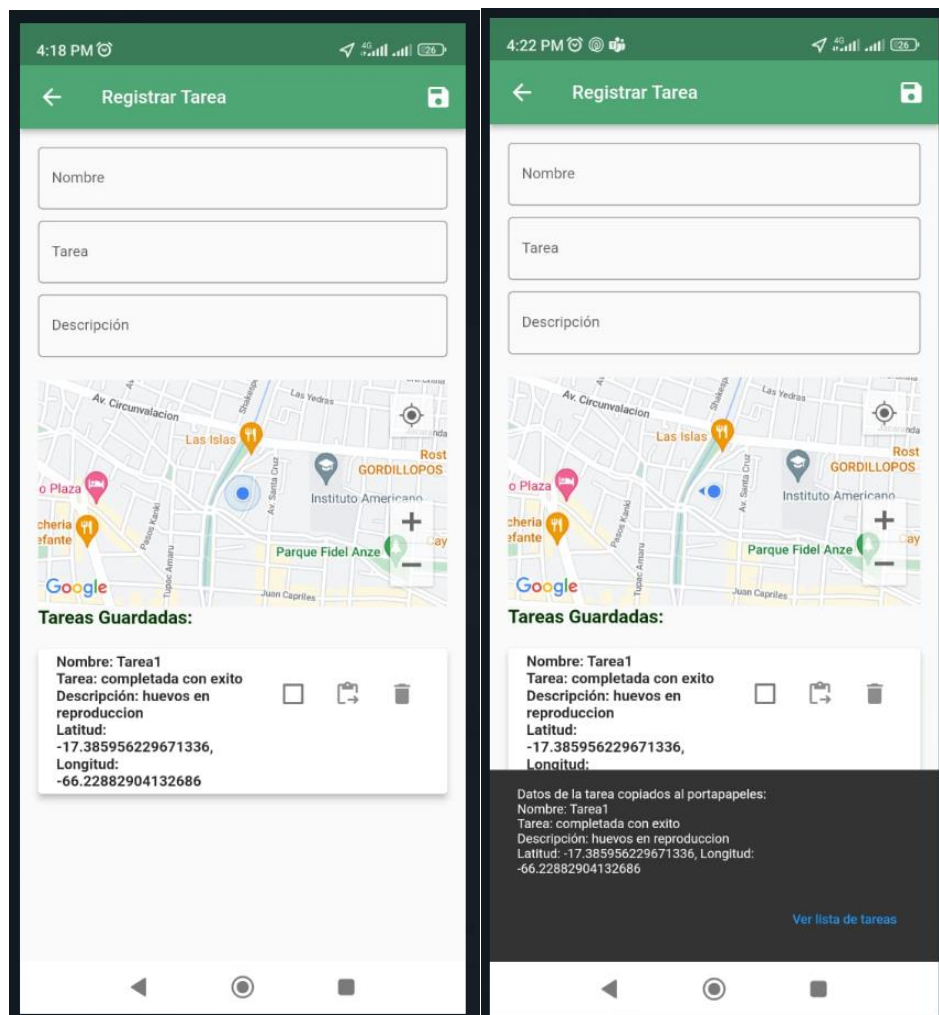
4:18 PM

Registrar Tarea

Nombre

Tarea

Descripción

Av. Circunvalacion
Las Yedras
Las Islas
Rost
GORDILLOPOS
o Plaza
Instituto Americano
cheria
efante
Parque Fidel Anze
Google
Juan Capriles

Tareas Guardadas:

Nombre: Tarea1
Tarea: completada con exito
Descripción: huevos en reproduccion
Latitud: -17.385956229671336,
Longitud: -66.22882904132686

4:22 PM

Registrar Tarea

Nombre

Tarea

Descripción

Av. Circunvalacion
Las Yedras
Las Islas
Rost
GORDILLOPOS
o Plaza
Instituto Americano
cheria
efante
Parque Fidel Anze
Google
Juan Capriles

Tareas Guardadas:

Nombre: Tarea1
Tarea: completada con exito
Descripción: huevos en reproduccion
Latitud: -17.385956229671336,
Longitud:

Datos de la tarea copiados al portapapeles:
Nombre: Tarea1
Tarea: completada con exito
Descripción: huevos en reproduccion
Latitud: -17.385956229671336, Longitud: -66.22882904132686

Ver lista de tareas